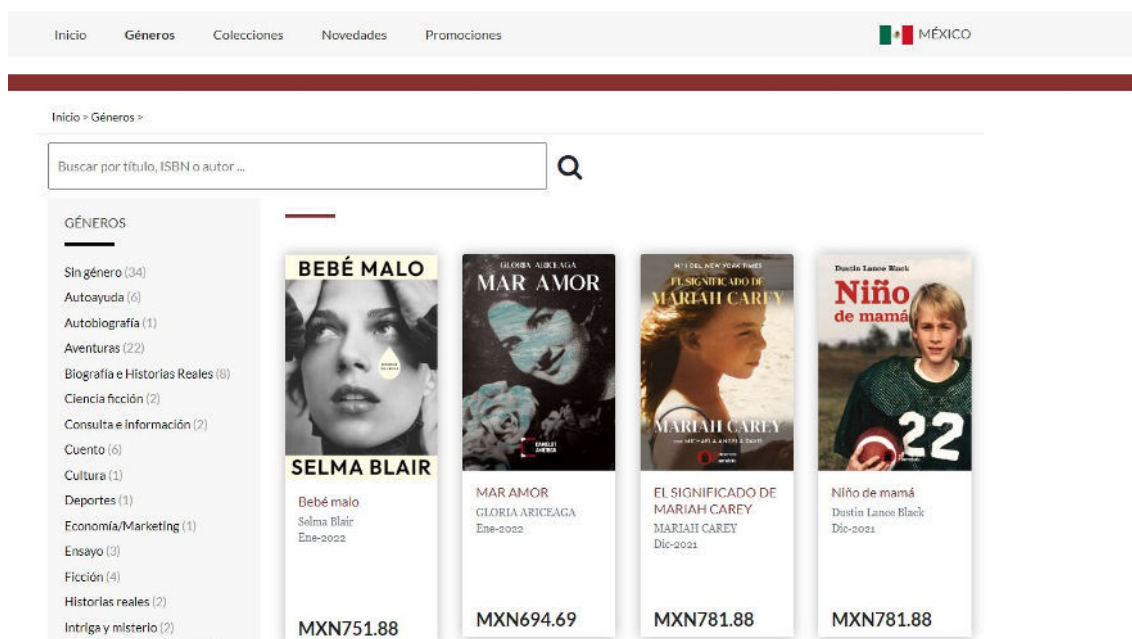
Inicio Géneros Colecciones Novedades Promociones

MÉXICO

Inicio > Géneros >

Buscar por título, ISBN o autor ...

GÉNEROS

Sin género (34)
Autoayuda (6)
Autobiografía (1)
Aventuras (22)
Biografía e Historias Reales (8)
Ciencia ficción (2)
Consulta e información (2)
Cuento (6)
Cultura (1)
Deportes (1)
Economía/Marketing (1)
Ensayo (3)
Ficción (4)
Historias reales (2)
Intriga y misterio (2)

BEBÉ MALO
SELMA BLAIR

Bebé malo
Selma Blair
Ene-2022

MXN751.88

GLORIA ARICEAGA
MAR AMOR

MAR AMOR
GLORIA ARICEAGA
Ene-2022

MXN694.69

EL SIGNIFICADO DE MARIAH CAREY
MARIAH CAREY

EL SIGNIFICADO DE MARIAH CAREY
MARIAH CAREY
Dic-2021

MXN781.88

Dustin Lance Black
Niño de mamá

Niño de mamá
Dustin Lance Black
Dic-2021

MXN781.88